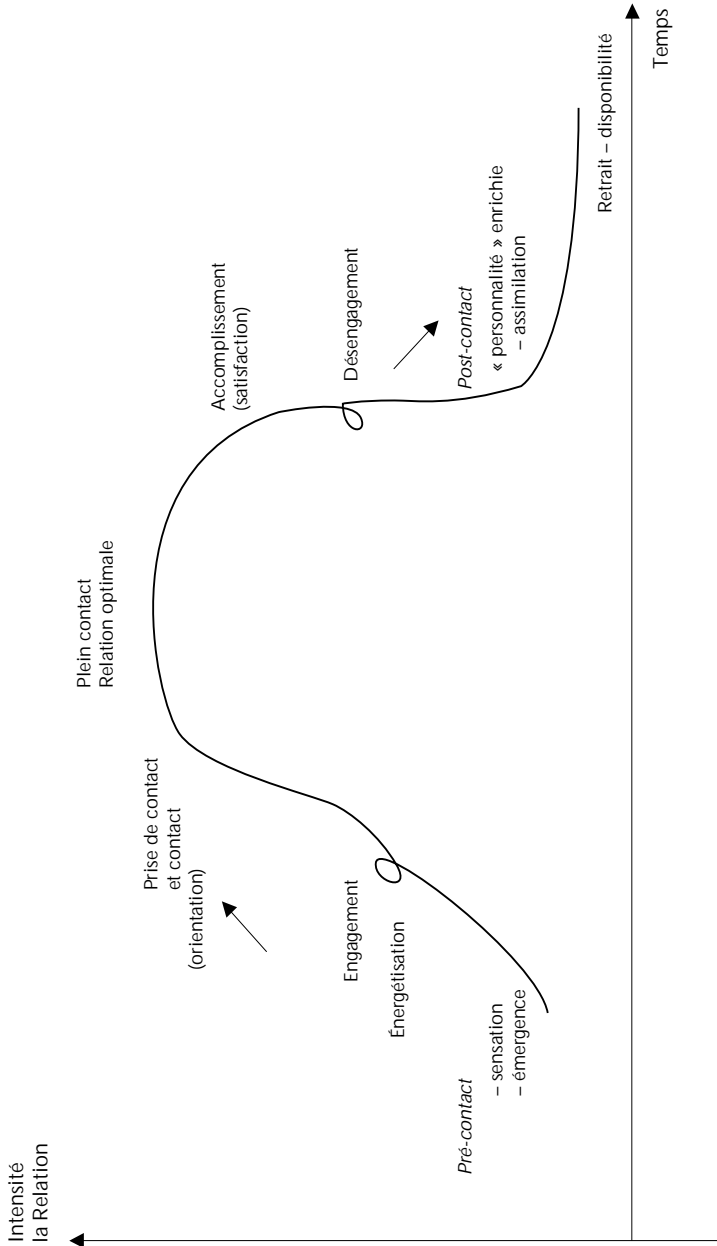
Intensité
la Relation

Pré-contact
– sensation
– émergence

Énergétisation

Engagement

(orientation)

Prise de contact
et contact

Plein contact
Relation optimale

Accomplissement
(satisfaction)

Désengagement

Post-contact
« personnalité » enrichie
– assimilation

Retrait – disponibilité

Temps